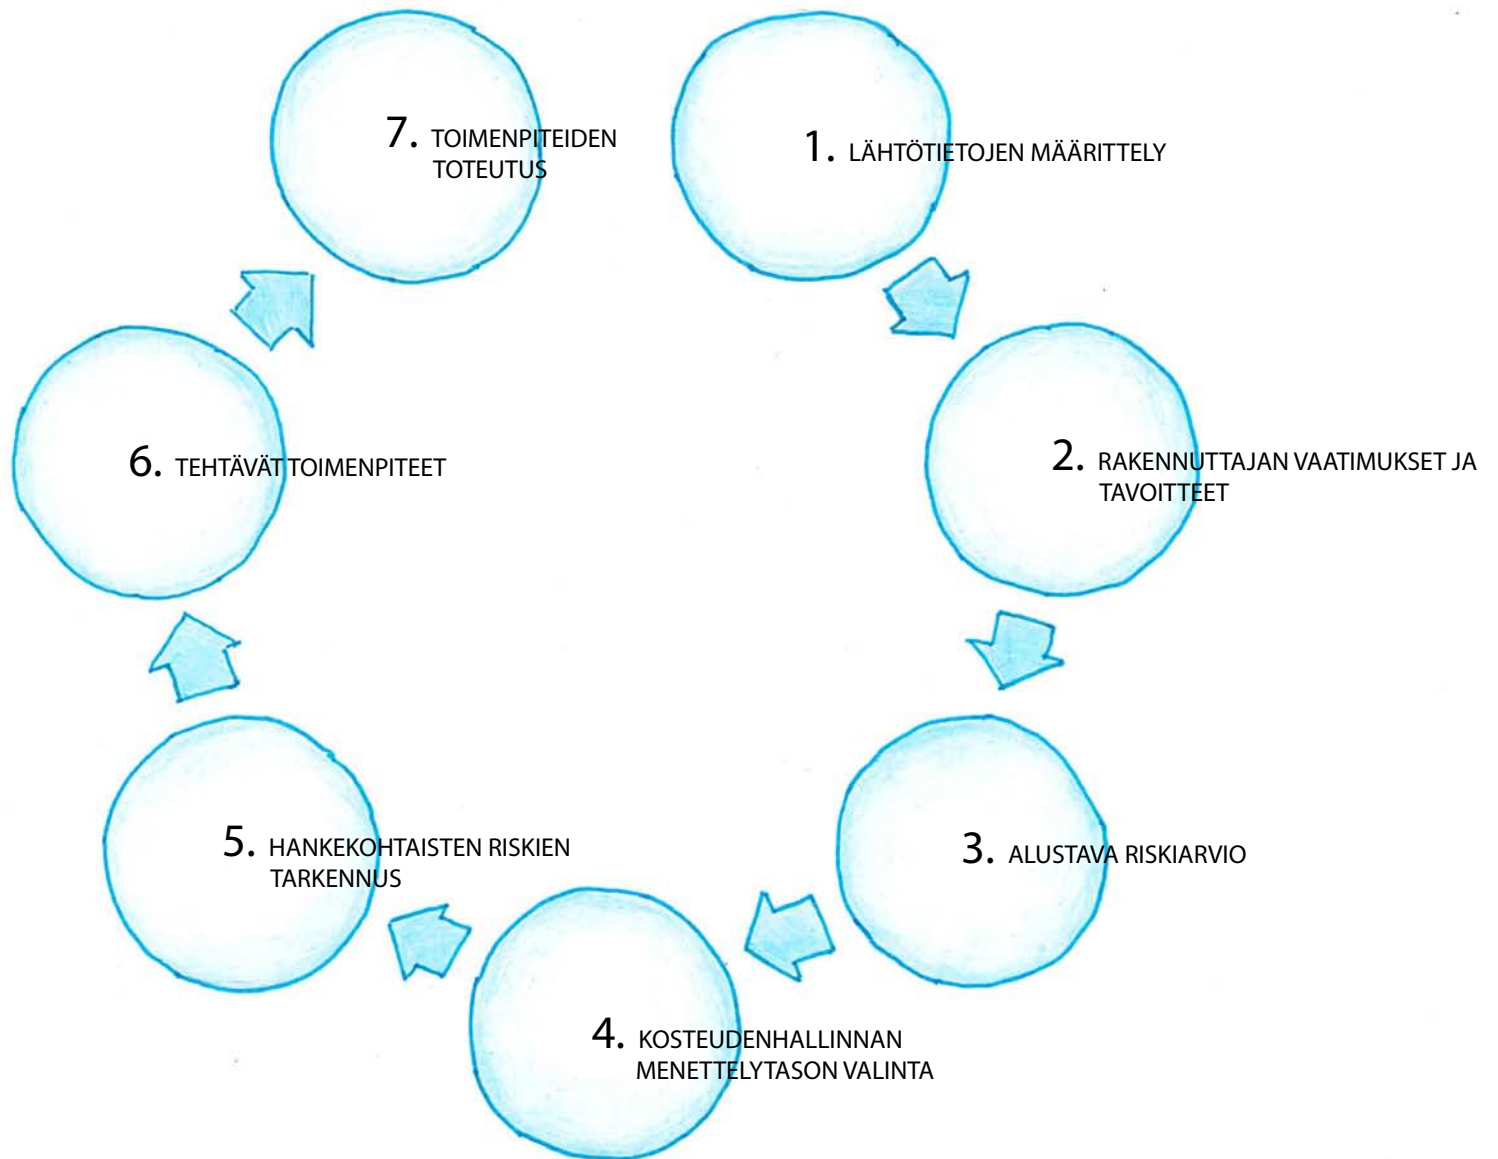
1. LÄHTÖTIETOJEN MÄÄRITTELY

2. RAKENNUTTAJAN VAATIMUKSET JA TAVOITTEET

3. ALUSTAVA RISKIARVIO

4. KOSTEUDENHALLINNAN MENETTELYTASON VALINTA

5. HANKEKOHTAISTEN RISKIEN TARKENNUS

6. TEHTÄVÄT TOIMENPITEET

7. TOIMENPITEIDEN TOTEUTUS